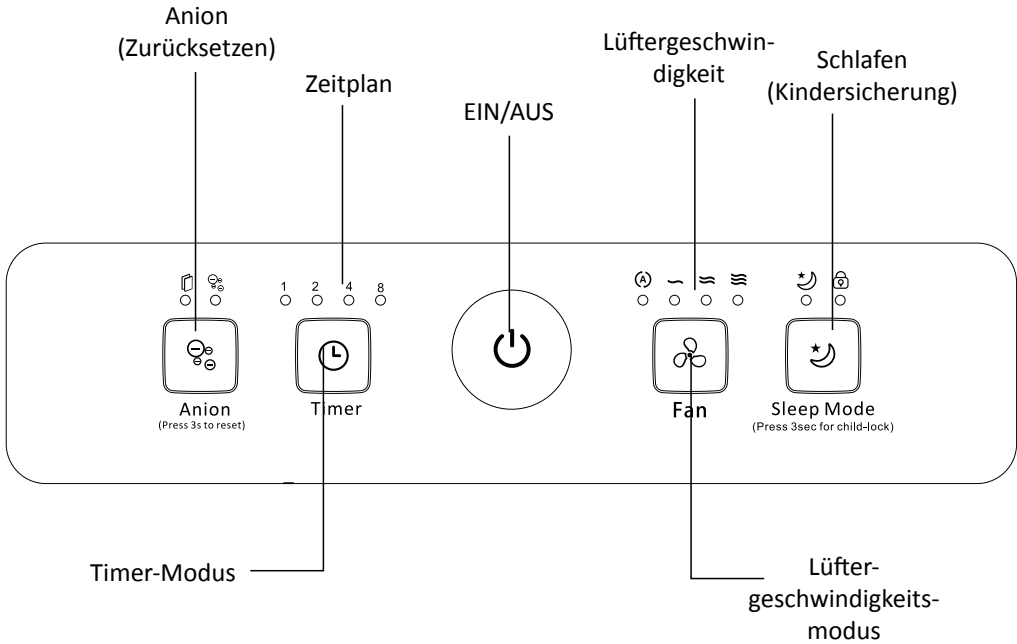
Anion
(Zurücksetzen)

Zeitplan

EIN/AUS

Lüftergeschwindigkeit

Schlafen
(Kindersicherung)

1 2 4 8

Anion
(Press 3s to reset)

Timer

Fan

Sleep Mode
(Press 3sec for child-lock)

Timer-Modus

Lüftergeschwindigkeitsmodus